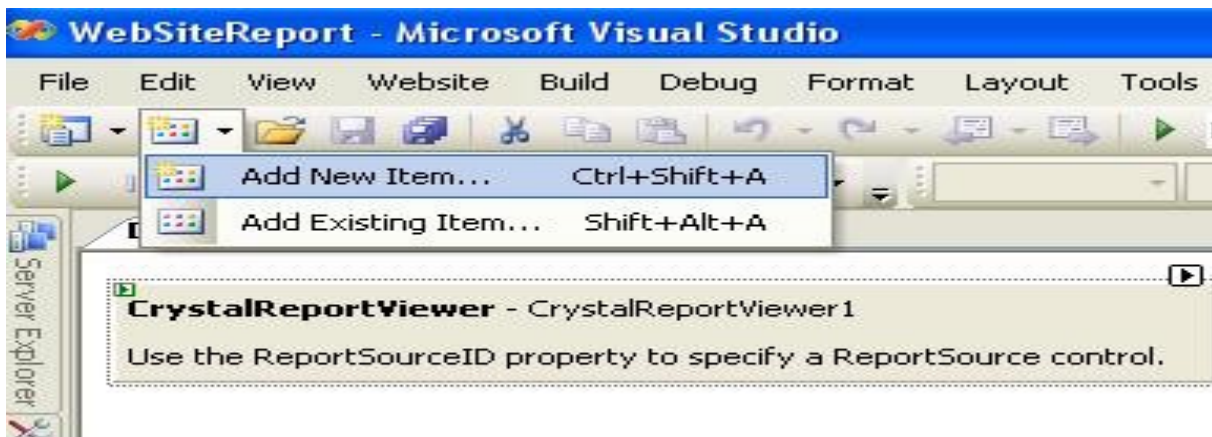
WebSiteReport - Microsoft Visual Studio

File Edit View Website Build Debug Format Layout Tools

Add New Item... Ctrl+Shift+A
Add Existing Item... Shift+Alt+A

Server Explorer

CrystalReportViewer - CrystalReportViewer1

Use the ReportSourceID property to specify a ReportSource control.